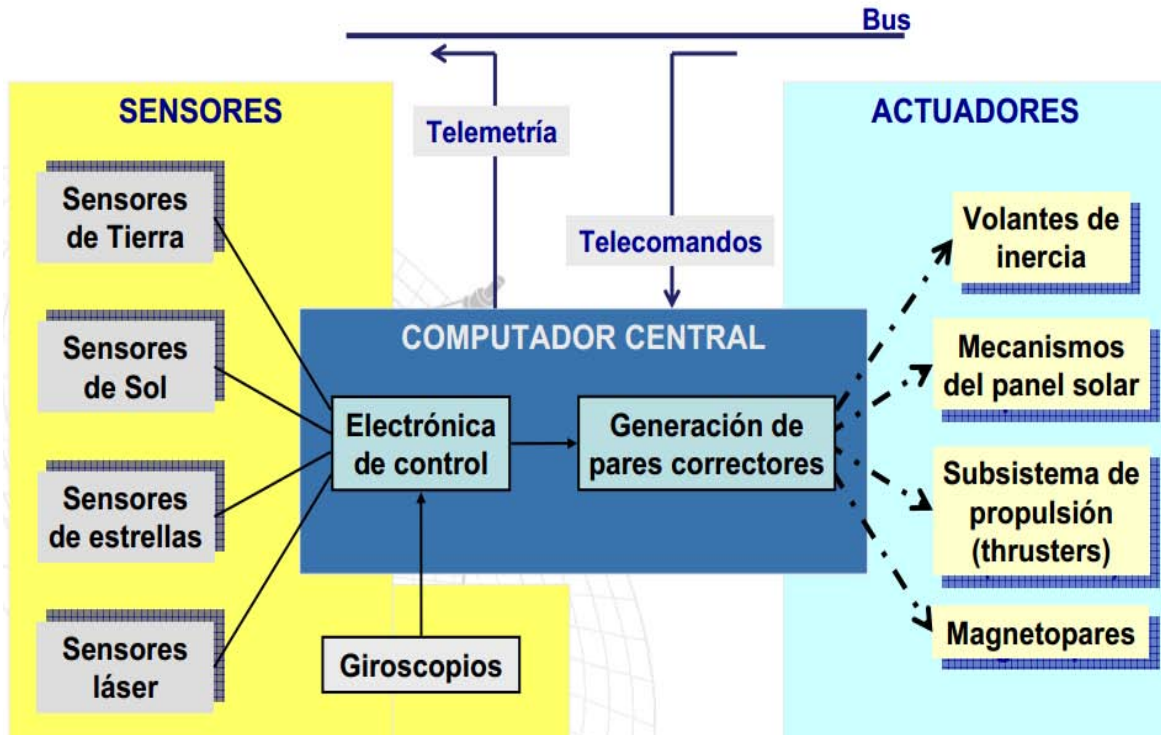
Bus

Telemetría

Telecomandos

SENSORES

Sensores de Tierra

Sensores de Sol

Sensores de estrellas

Sensores láser

COMPUTADOR CENTRAL

Electrónica de control

Generación de pares correctores

Giroscopios

ACTUADORES

Volantes de inercia

Mecanismos del panel solar

Subsistema de propulsión (thrusters)

Magnetopares